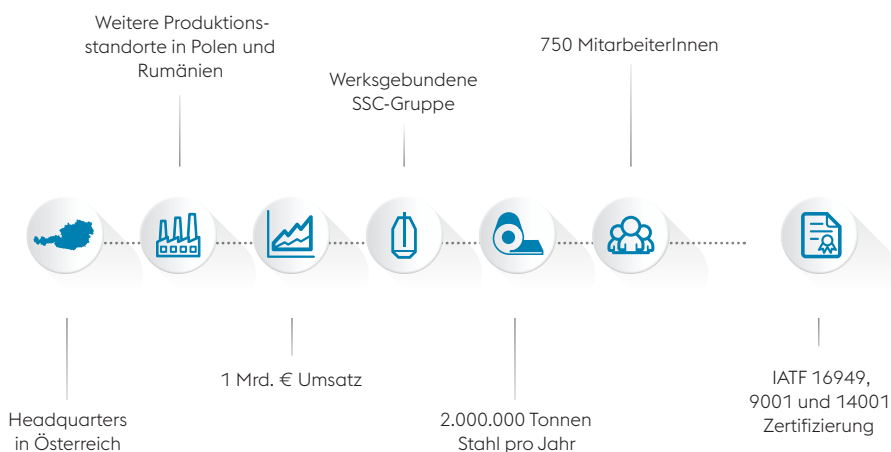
Weitere Produktionsstandorte in Polen und Rumänien

Werksgebundene SSC-Gruppe

750 MitarbeiterInnen

Headquarters in Österreich

1 Mrd. € Umsatz

2.000.000 Tonnen Stahl pro Jahr

IATF 16949, 9001 und 14001 Zertifizierung